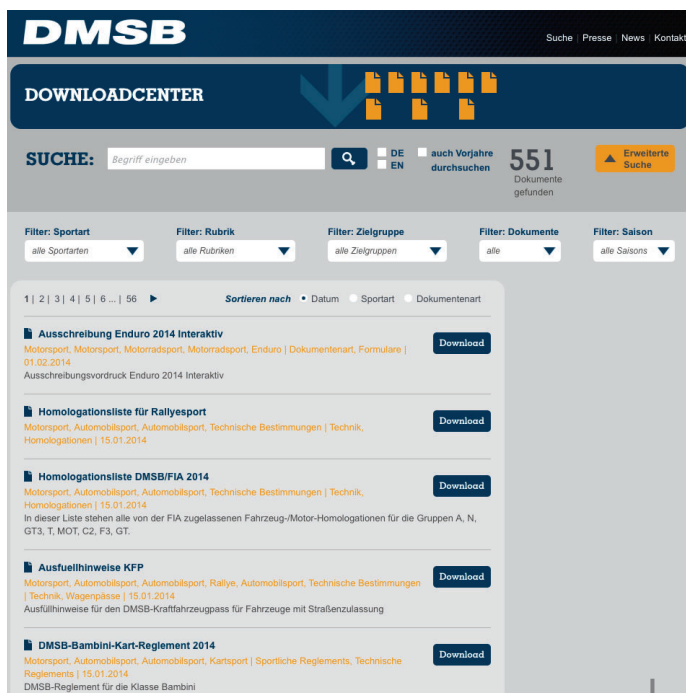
DMSB

Suche | Presse | News | Kontakt

DOWNLOADCENTER

SUCHE: Begriff eingeben

DE
EN

auch Vorjahre durchsuchen

551 Dokumente gefunden

Erweiterte Suche

Filter: Sportart
alle Sportarten

Filter: Rubrik
alle Rubriken

Filter: Zielgruppe
alle Zielgruppen

Filter: Dokumente
alle

Filter: Saison
alle Saisons

1 | 2 | 3 | 4 | 5 | 6 ... | 56

Sortieren nach Datum Sportart Dokumentenart

Ausschreibung Enduro 2014 Interaktiv
Motorsport, Motorsport, Motorradsport, Motorradsport, Enduro | Dokumentenart, Formulare | 01.02.2014
Ausschreibungsvordruck Enduro 2014 Interaktiv
Download

Homologationsliste für Rallyesport
Motorsport, Automobilsport, Automobilsport, Technische Bestimmungen | Technik, Homologationen | 15.01.2014
Download

Homologationsliste DMSB/FIA 2014
Motorsport, Automobilsport, Automobilsport, Technische Bestimmungen | Technik, Homologationen | 15.01.2014
In dieser Liste stehen alle von der FIA zugelassenen Fahrzeug-/Motor-Homologationen für die Gruppen A, N, GT3, T, MOT, C2, F3, GT.
Download

Ausfuellhinweise KFP
Motorsport, Automobilsport, Automobilsport, Rallye, Automobilsport, Technische Bestimmungen | Technik, Wagenpässe | 15.01.2014
Ausfüllhinweise für den DMSB-Kraftfahrzeugpass für Fahrzeuge mit Straßenzulassung
Download

DMSB-Bambini-Kart-Reglement 2014
Motorsport, Automobilsport, Automobilsport, Kartsport | Sportliche Reglements, Technische Reglements | 15.01.2014
DMSB-Reglement für die Klasse Bambini
Download